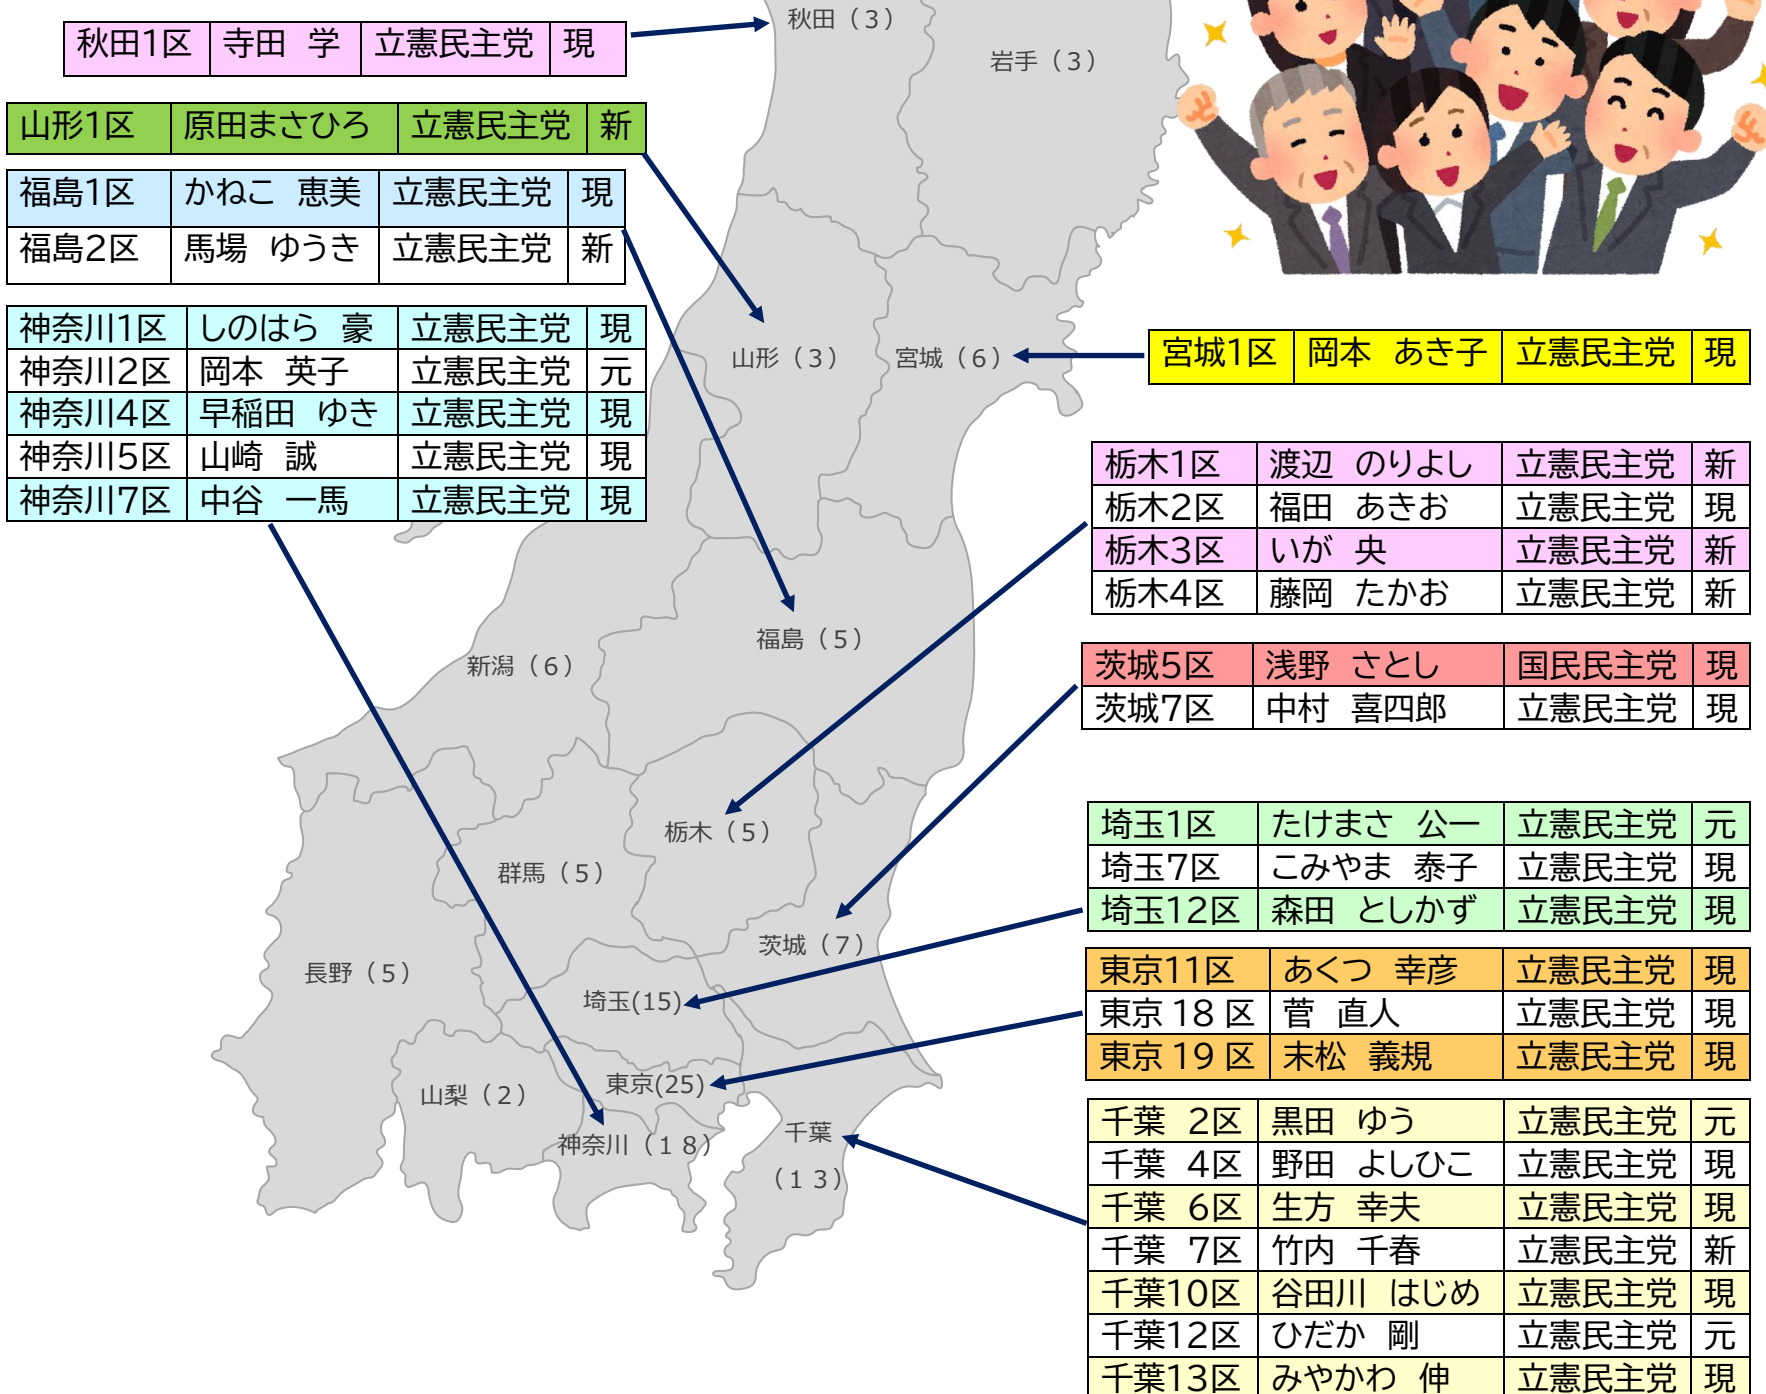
| 秋田1区 | 寺田　学 | 立憲民主党 | 現 |
|---|---|---|---|

| 山形1区 | 原田まさひろ | 立憲民主党 | 新 |
|---|---|---|---|

| 福島1区 | かねこ　恵美 | 立憲民主党 | 現 |
|---|---|---|---|
| 福島2区 | 馬場　ゆうき | 立憲民主党 | 新 |

| 神奈川1区 | しのはら　豪 | 立憲民主党 | 現 |
|---|---|---|---|
| 神奈川2区 | 岡本　英子 | 立憲民主党 | 元 |
| 神奈川4区 | 早稲田　ゆき | 立憲民主党 | 現 |
| 神奈川5区 | 山崎　誠 | 立憲民主党 | 現 |
| 神奈川7区 | 中谷　一馬 | 立憲民主党 | 現 |

秋田（3）
岩手（3）
山形（3）
宮城（6）
福島（5）
新潟（6）
栃木（5）
群馬（5）
茨城（7）
長野（5）
埼玉(15)
山梨（2）
東京(25)
神奈川（18）
千葉（13）

| 宮城1区 | 岡本　あき子 | 立憲民主党 | 現 |
|---|---|---|---|

| 栃木1区 | 渡辺　のりよし | 立憲民主党 | 新 |
|---|---|---|---|
| 栃木2区 | 福田　あきお | 立憲民主党 | 現 |
| 栃木3区 | いが　央 | 立憲民主党 | 新 |
| 栃木4区 | 藤岡　たかお | 立憲民主党 | 新 |

| 茨城5区 | 浅野　さとし | 国民民主党 | 現 |
|---|---|---|---|
| 茨城7区 | 中村　喜四郎 | 立憲民主党 | 現 |

| 埼玉1区 | たけまさ　公一 | 立憲民主党 | 元 |
|---|---|---|---|
| 埼玉7区 | こみやま　泰子 | 立憲民主党 | 現 |
| 埼玉12区 | 森田　としかず | 立憲民主党 | 現 |

| 東京11区 | あくつ　幸彦 | 立憲民主党 | 現 |
|---|---|---|---|
| 東京 18 区 | 菅　直人 | 立憲民主党 | 現 |
| 東京 19 区 | 末松　義規 | 立憲民主党 | 現 |

| 千葉　2区 | 黒田　ゆう | 立憲民主党 | 元 |
|---|---|---|---|
| 千葉　4区 | 野田　よしひこ | 立憲民主党 | 現 |
| 千葉　6区 | 生方　幸夫 | 立憲民主党 | 現 |
| 千葉　7区 | 竹内　千春 | 立憲民主党 | 新 |
| 千葉10区 | 谷田川　はじめ | 立憲民主党 | 現 |
| 千葉12区 | ひだか　剛 | 立憲民主党 | 元 |
| 千葉13区 | みやかわ　伸 | 立憲民主党 | 現 |